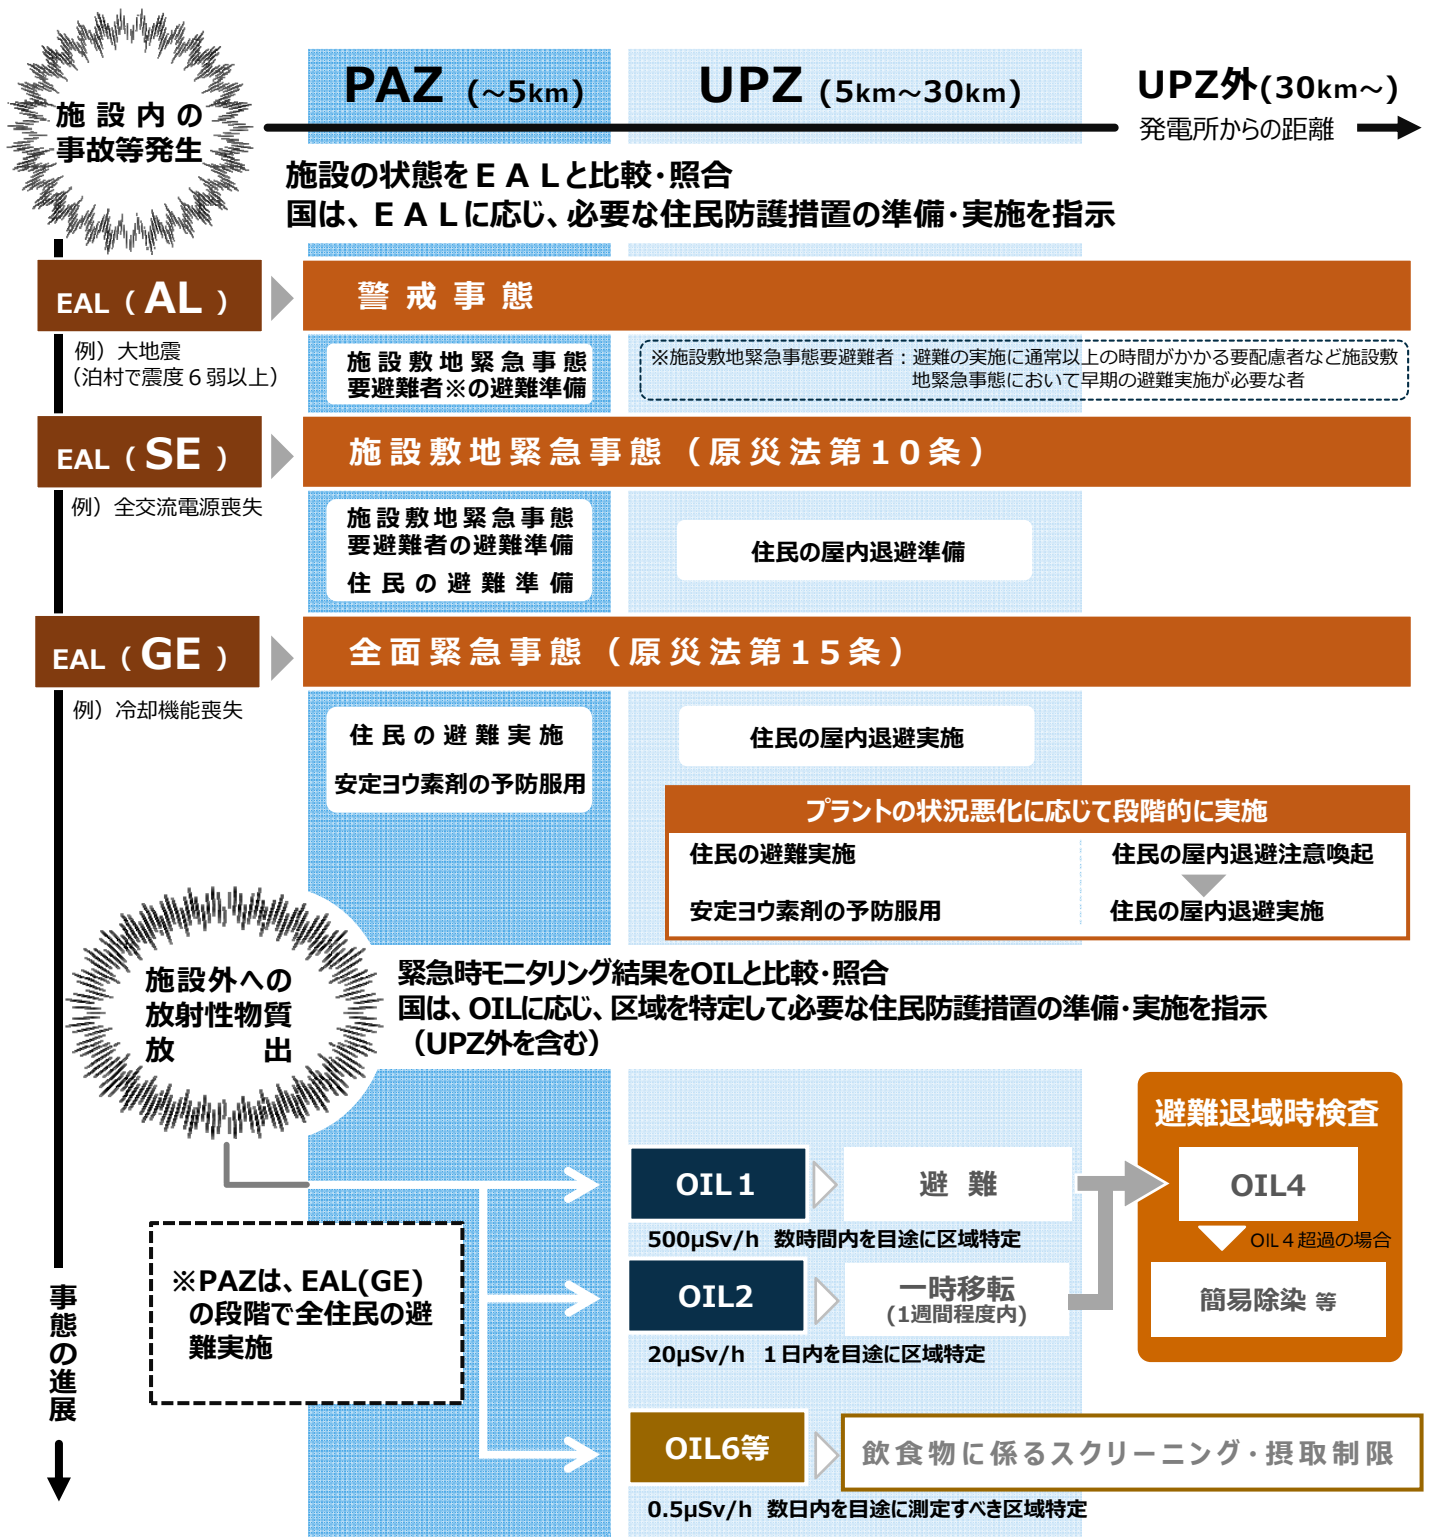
施設内の事故等発生

PAZ（~5km）

UPZ（5km~30km）

UPZ外(30km~)
発電所からの距離

施設の状態をＥＡＬと比較・照合
国は、ＥＡＬに応じ、必要な住民防護措置の準備・実施を指示

EAL（AL）

警戒事態

例）大地震（泊村で震度６弱以上）

施設敷地緊急事態要避難者※の避難準備

※施設敷地緊急事態要避難者：避難の実施に通常以上の時間がかかる要配慮者など施設敷地緊急事態において早期の避難実施が必要な者

EAL（SE）

施設敷地緊急事態（原災法第１０条）

例）全交流電源喪失

施設敷地緊急事態要避難者の避難準備
住民の避難準備

住民の屋内退避準備

EAL（GE）

全面緊急事態（原災法第１５条）

例）冷却機能喪失

住民の避難実施
安定ヨウ素剤の予防服用

住民の屋内退避実施

プラントの状況悪化に応じて段階的に実施

住民の避難実施
安定ヨウ素剤の予防服用

住民の屋内退避注意喚起
住民の屋内退避実施

施設外への放射性物質放出

緊急時モニタリング結果をOILと比較・照合
国は、OILに応じ、区域を特定して必要な住民防護措置の準備・実施を指示（UPZ外を含む）

避難退域時検査

OIL 1

避　難

500μSv/h　数時間内を目途に区域特定

OIL4

OIL４超過の場合

簡易除染 等

※PAZは、EAL(GE)の段階で全住民の避難実施

OIL2

一時移転（1週間程度内）

20μSv/h　１日内を目途に区域特定

事態の進展

OIL6等

飲食物に係るスクリーニング・摂取制限

0.5μSv/h　数日内を目途に測定すべき区域特定